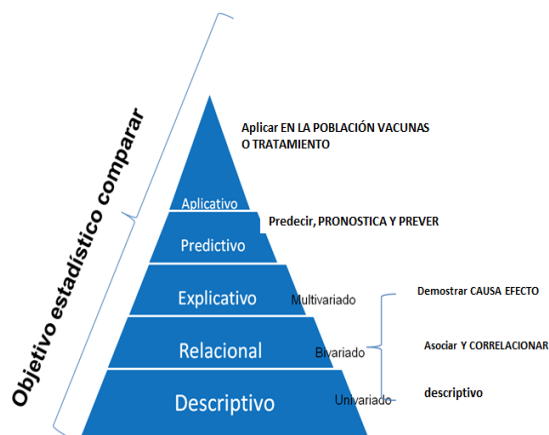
Objetivo estadístico comparar

Aplicar EN LA POBLACIÓN VACUNAS O TRATAMIENTO

Aplicativo

Predecir, PRONOSTICA Y PREVER

Predictivo

Explicativo

Multivariado

Demostrar CAUSA EFECTO

Relacional

Bivariado

Asociar Y CORRELACIONAR

Descriptivo

Univariado

descriptivo